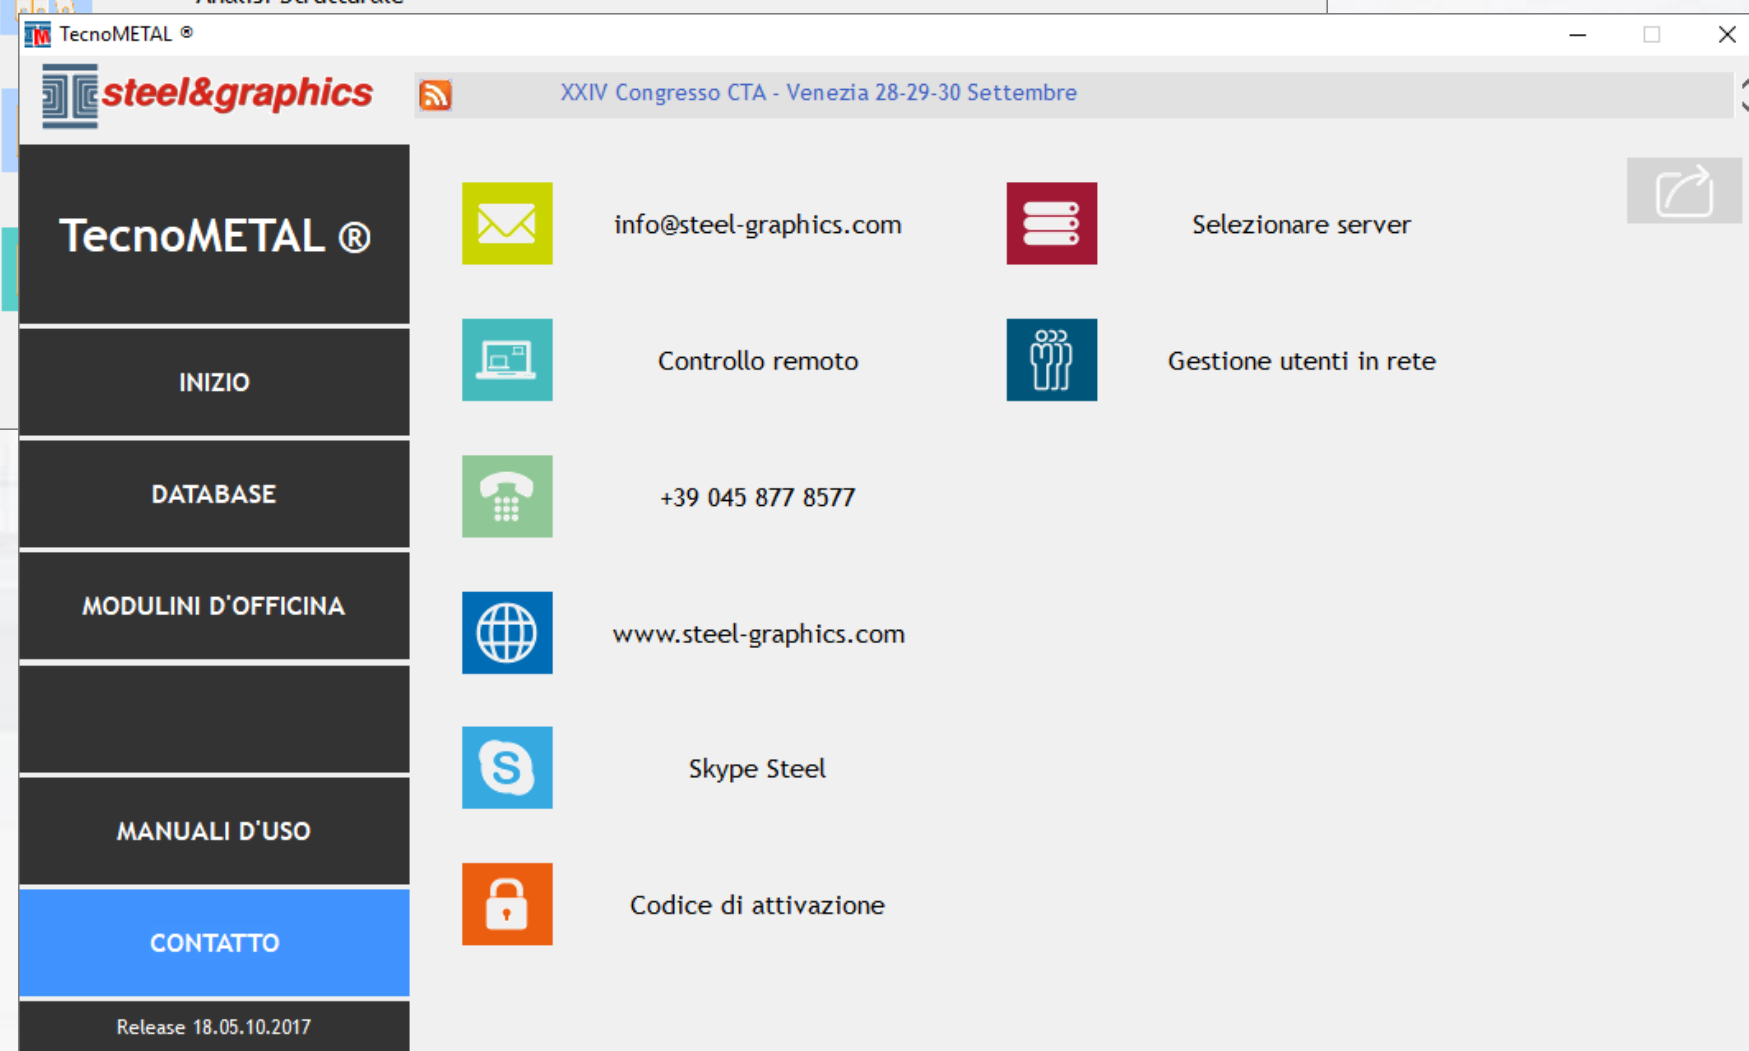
TecnoMETAL ®

steel&graphics

XXIV Congresso CTA - Venezia 28-29-30 Settembre

TecnoMETAL ®

INIZIO

DATABASE

MODULINI D'OFFICINA

MANUALI D'USO

CONTATTO

Release 18.05.10.2017

info@steel-graphics.com

Selezionare server

Controllo remoto

Gestione utenti in rete

+39 045 877 8577

www.steel-graphics.com

Skype Steel

Codice di attivazione